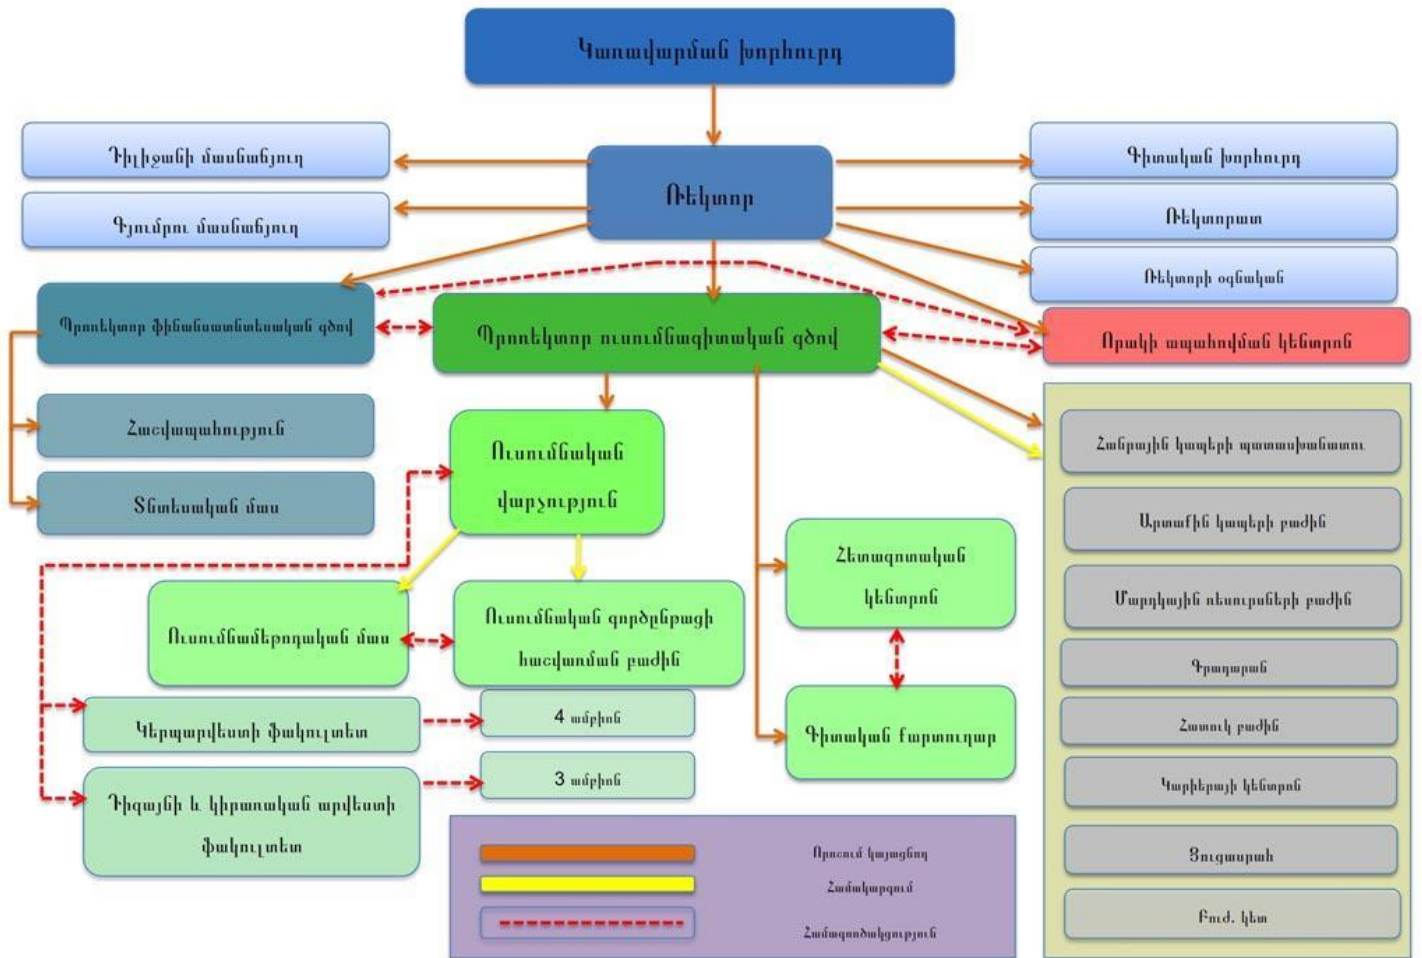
Կառավարման խորհուրդ

Դիլիջանի մասնաճյուղ

Գյումրու մասնաճյուղ

Ռեկտոր

Գիտական խորհուրդ

Ռեկտորատ

Ռեկտորի օգնական

Պրոռեկտոր ֆինանսատնտեսական գծով

Պրոռեկտոր ուսումնագիտական գծով

Որակի ապահովման կենտրոն

Հաշվապահություն

Տնտեսական մաս

Ուսումնական վարչություն

Հանրային կապերի պատասխանատու

Արտաքին կապերի բաժին

Մարդկային ռեսուրսների բաժին

Գրադարան

Հատուկ բաժին

Կարիերայի կենտրոն

Ցուցասրահ

Բուժ. կետ

Հետազոտական կենտրոն

Գիտական քարտուղար

Ուսումնամեթոդական մաս

Ուսումնական գործընթացի հսկման բաժին

Կերպարվեստի ֆակուլտետ

4 ամբիոն

Դիզայնի և կիրառական արվեստի ֆակուլտետ

3 ամբիոն

Որոշում կայացնող

Համակարգում

Համագործակցություն